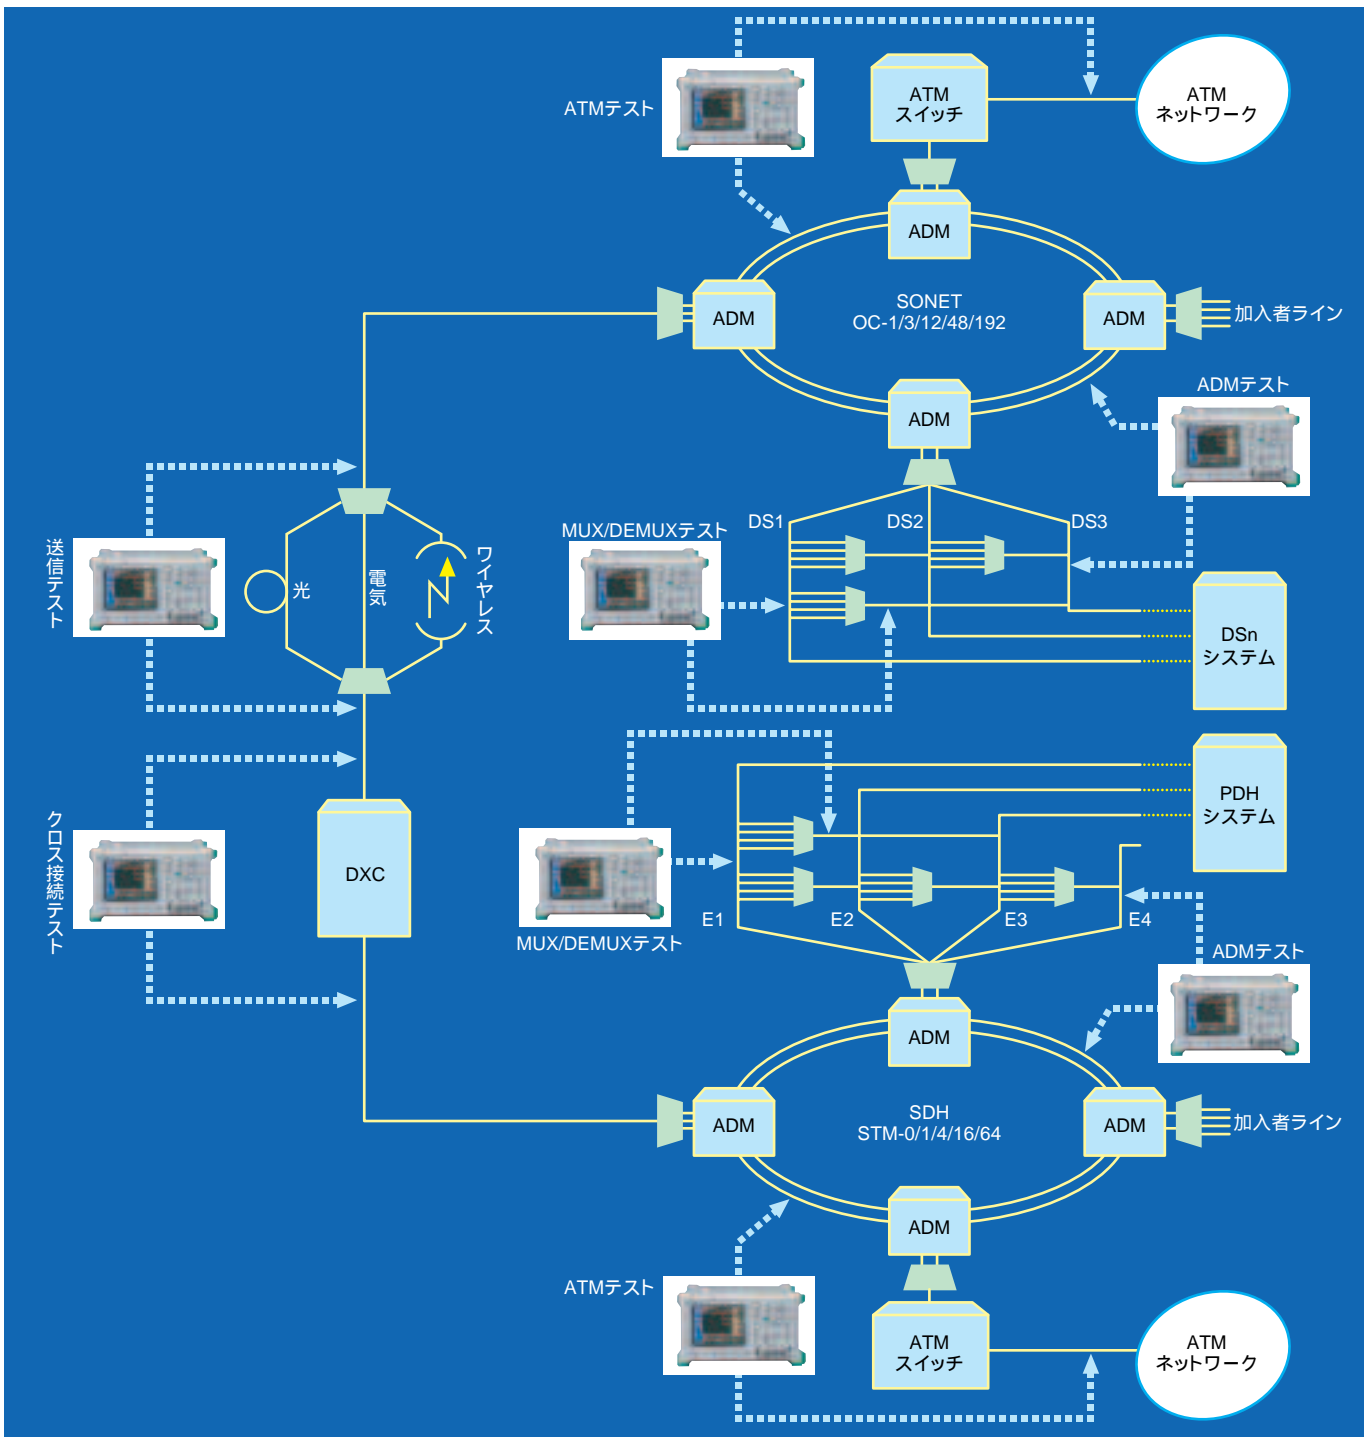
ATMテスト

ATM
スイッチ

ATM
ネットワーク

ADM

ADM

SONET
OC-1/3/12/48/192

ADM

加入者ライン

ADM

ADMテスト

送信テスト

光

電気

ワイヤレス

MUX/DEMUXテスト

DS1

DS2

DS3

DSn
システム

クロス接続テスト

DXC

PDH
システム

MUX/DEMUXテスト

E1

E2

E3

E4

ADMテスト

ADM

ADM

SDH
STM-0/1/4/16/64

ADM

加入者ライン

ADM

ATMテスト

ATM
スイッチ

ATM
ネットワーク